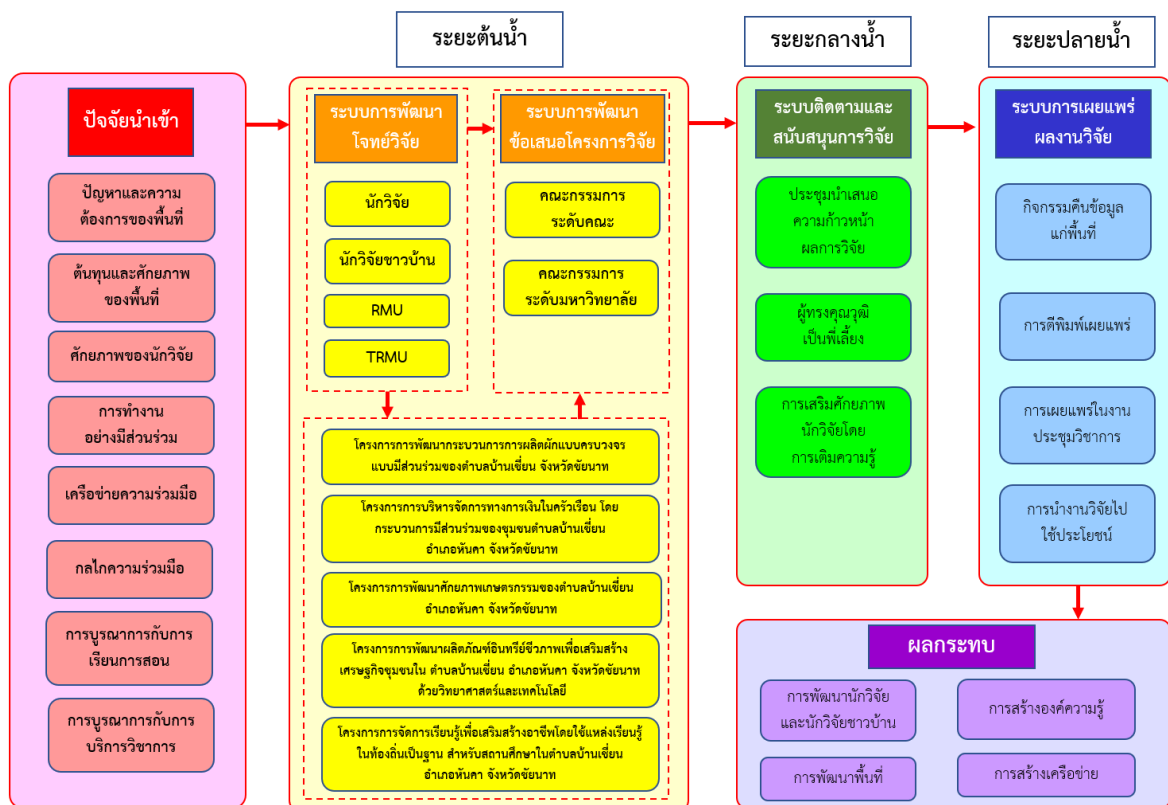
ระยะต้นน้ำ

ระยะกลางน้ำ

ระยะปลายน้ำ

ปัจจัยนำเข้า

ปัญหาและความต้องการของพื้นที่

ต้นทุนและศักยภาพของพื้นที่

ศักยภาพของนักวิจัย

การทำงานอย่างมีส่วนร่วม

เครือข่ายความร่วมมือ

กลไกความร่วมมือ

การบูรณาการกับการเรียนการสอน

การบูรณาการกับการบริการวิชาการ

ระบบการพัฒนาโจทย์วิจัย

นักวิจัย

นักวิจัยชาวบ้าน

RMU

TRMU

ระบบการพัฒนาข้อเสนอโครงการวิจัย

คณะกรรมการระดับคณะ

คณะกรรมการระดับมหาวิทยาลัย

โครงการการพัฒนากระบวนการการผลิตผักแบบครบวงจร แบบมีส่วนร่วมของตำบลบ้านเชี่ยน จังหวัดชัยนาท

โครงการการบริหารจัดการทางการเงินในครัวเรือน โดยกระบวนการมีส่วนร่วมของชุมชนตำบลบ้านเชี่ยน อำเภอหันคา จังหวัดชัยนาท

โครงการการพัฒนาศักยภาพเกษตรกรรมของตำบลบ้านเชี่ยน อำเภอหันคา จังหวัดชัยนาท

โครงการการพัฒนาผลิตภัณฑ์อินทรีย์ชีวภาพเพื่อเสริมสร้างเศรษฐกิจชุมชนใน ตำบลบ้านเชี่ยน อำเภอหันคา จังหวัดชัยนาท ด้วยวิทยาศาสตร์และเทคโนโลยี

โครงการการจัดการเรียนรู้เพื่อเสริมสร้างอาชีพโดยใช้แหล่งเรียนรู้ในท้องถิ่นเป็นฐาน สำหรับสถานศึกษาในตำบลบ้านเชี่ยน อำเภอหันคา จังหวัดชัยนาท

ระบบติดตามและสนับสนุนการวิจัย

ประชุมนำเสนอความก้าวหน้าผลการวิจัย

ผู้ทรงคุณวุฒิเป็นพี่เลี้ยง

การเสริมศักยภาพนักวิจัยโดยการเติมความรู้

ระบบการเผยแพร่ผลงานวิจัย

กิจกรรมคืนข้อมูลแก่พื้นที่

การตีพิมพ์เผยแพร่

การเผยแพร่ในงานประชุมวิชาการ

การนำงานวิจัยไปใช้ประโยชน์

ผลกระทบ

การพัฒนานักวิจัยและนักวิจัยชาวบ้าน

การสร้างองค์ความรู้

การพัฒนาพื้นที่

การสร้างเครือข่าย